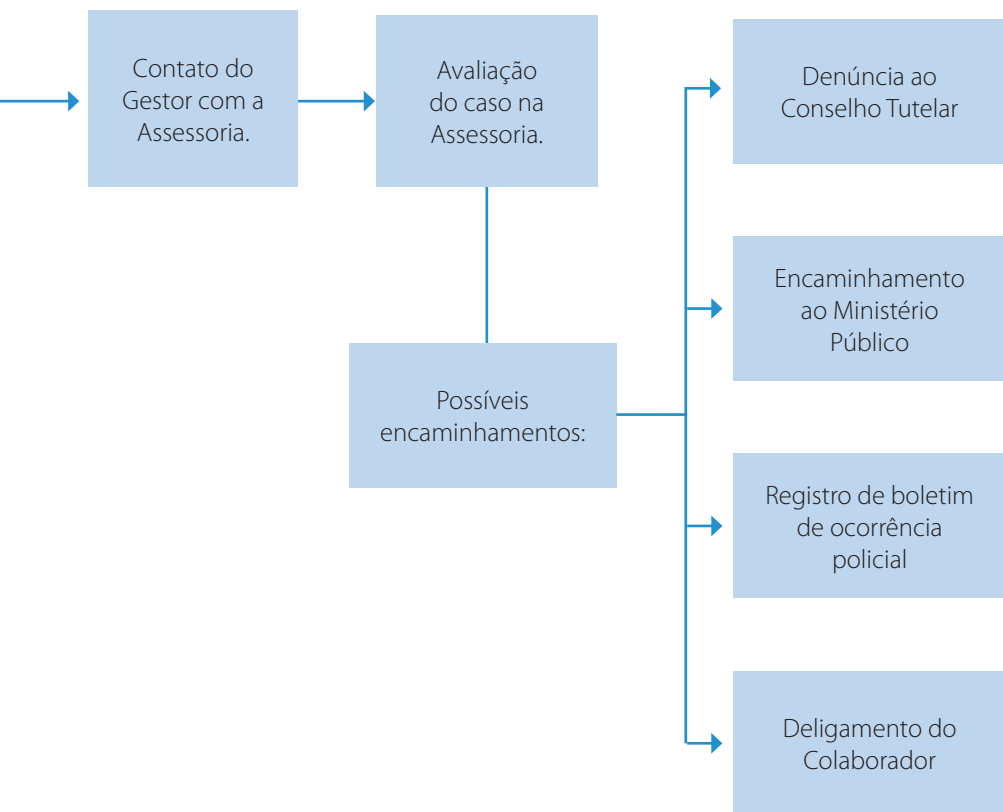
Contato do Gestor com a Assessoria.

Avaliação do caso na Assessoria.

Possíveis encaminhamentos:

Denúncia ao Conselho Tutelar

Encaminhamento ao Ministério Público

Registro de boletim de ocorrência policial

Deligamento do Colaborador